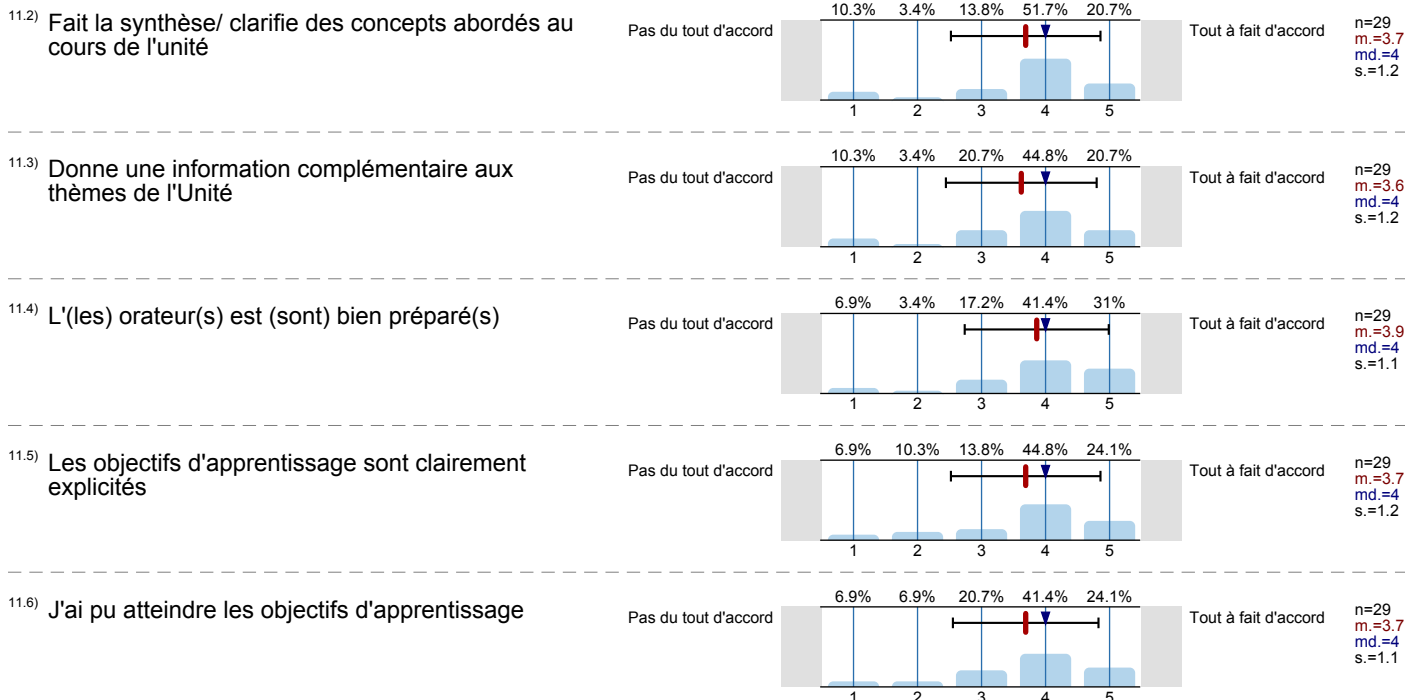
11.2) Fait la synthèse/ clarifie des concepts abordés au cours de l'unité

Pas du tout d'accord

| 10.3% | 3.4% | 13.8% | 51.7% | 20.7% |
|---|---|---|---|---|
| 1 | 2 | 3 | 4 | 5 |

Tout à fait d'accord

n=29
m.=3.7
md.=4
s.=1.2

11.3) Donne une information complémentaire aux thèmes de l'Unité

Pas du tout d'accord

| 10.3% | 3.4% | 20.7% | 44.8% | 20.7% |
|---|---|---|---|---|
| 1 | 2 | 3 | 4 | 5 |

Tout à fait d'accord

n=29
m.=3.6
md.=4
s.=1.2

11.4) L'(les) orateur(s) est (sont) bien préparé(s)

Pas du tout d'accord

| 6.9% | 3.4% | 17.2% | 41.4% | 31% |
|---|---|---|---|---|
| 1 | 2 | 3 | 4 | 5 |

Tout à fait d'accord

n=29
m.=3.9
md.=4
s.=1.1

11.5) Les objectifs d'apprentissage sont clairement explicités

Pas du tout d'accord

| 6.9% | 10.3% | 13.8% | 44.8% | 24.1% |
|---|---|---|---|---|
| 1 | 2 | 3 | 4 | 5 |

Tout à fait d'accord

n=29
m.=3.7
md.=4
s.=1.2

11.6) J'ai pu atteindre les objectifs d'apprentissage

Pas du tout d'accord

| 6.9% | 6.9% | 20.7% | 41.4% | 24.1% |
|---|---|---|---|---|
| 1 | 2 | 3 | 4 | 5 |

Tout à fait d'accord

n=29
m.=3.7
md.=4
s.=1.1